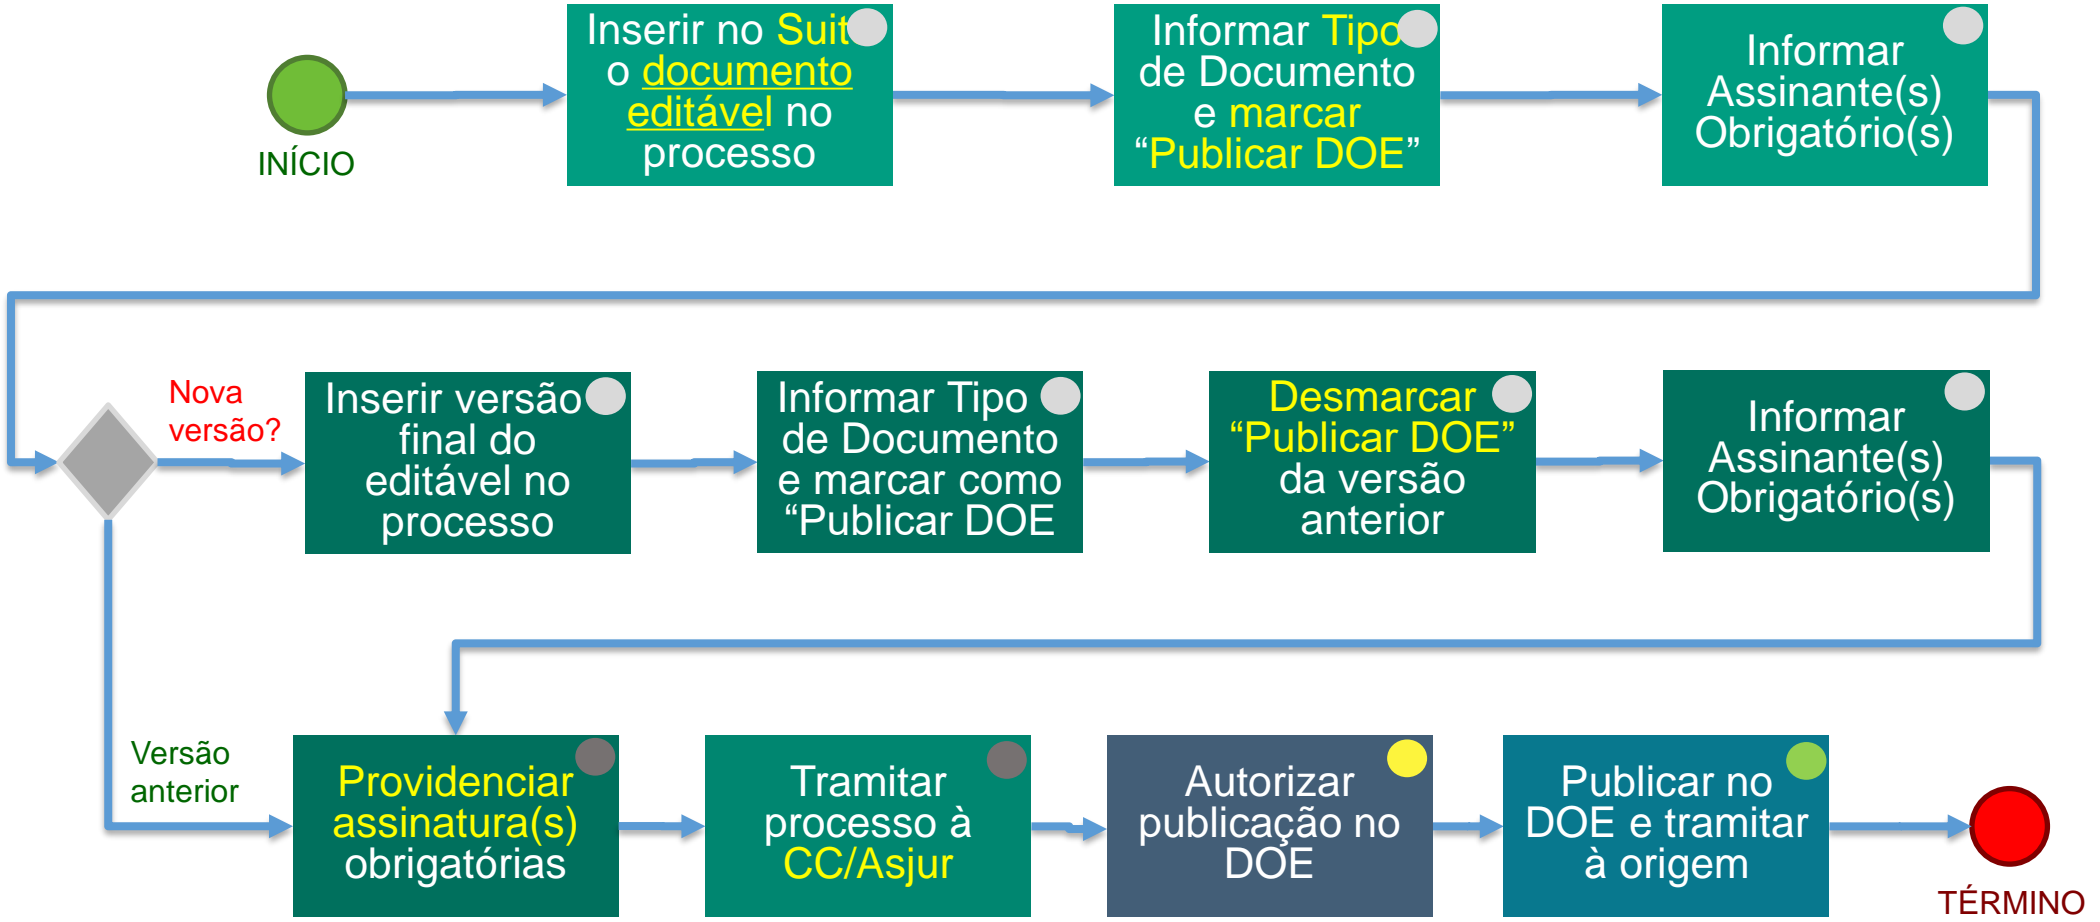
INÍCIO

Inserir no Suit o documento editável no processo

Informar Tipo de Documento e marcar "Publicar DOE"

Informar Assinante(s) Obrigatório(s)

Nova versão?

Inserir versão final do editável no processo

Informar Tipo de Documento e marcar como "Publicar DOE

Desmarcar "Publicar DOE" da versão anterior

Informar Assinante(s) Obrigatório(s)

Versão anterior

Providenciar assinatura(s) obrigatórias

Tramitar processo à CC/Asjur

Autorizar publicação no DOE

Publicar no DOE e tramitar à origem

TÉRMINO